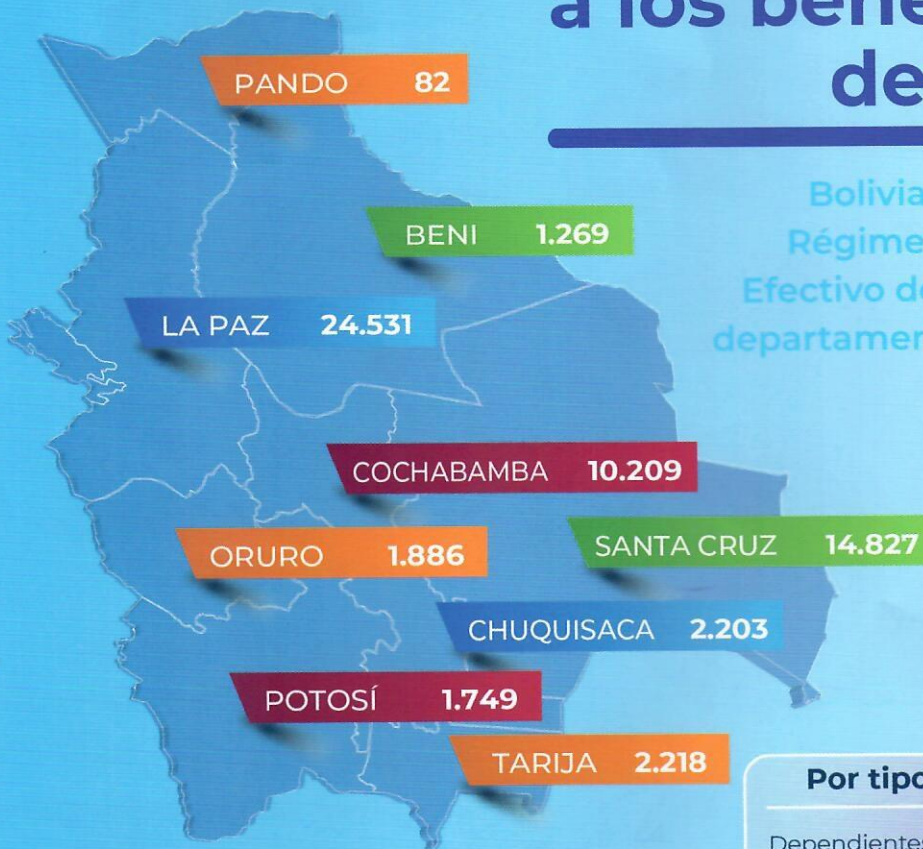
a los bene
de

Bolivia
Régime
Efectivo d
departamen

PANDO 82

BENI 1.269

LA PAZ 24.531

COCHABAMBA 10.209

ORURO 1.886

SANTA CRUZ 14.827

CHUQUISACA 2.203

POTOSÍ 1.749

TARIJA 2.218

Por tipo

Dependiente